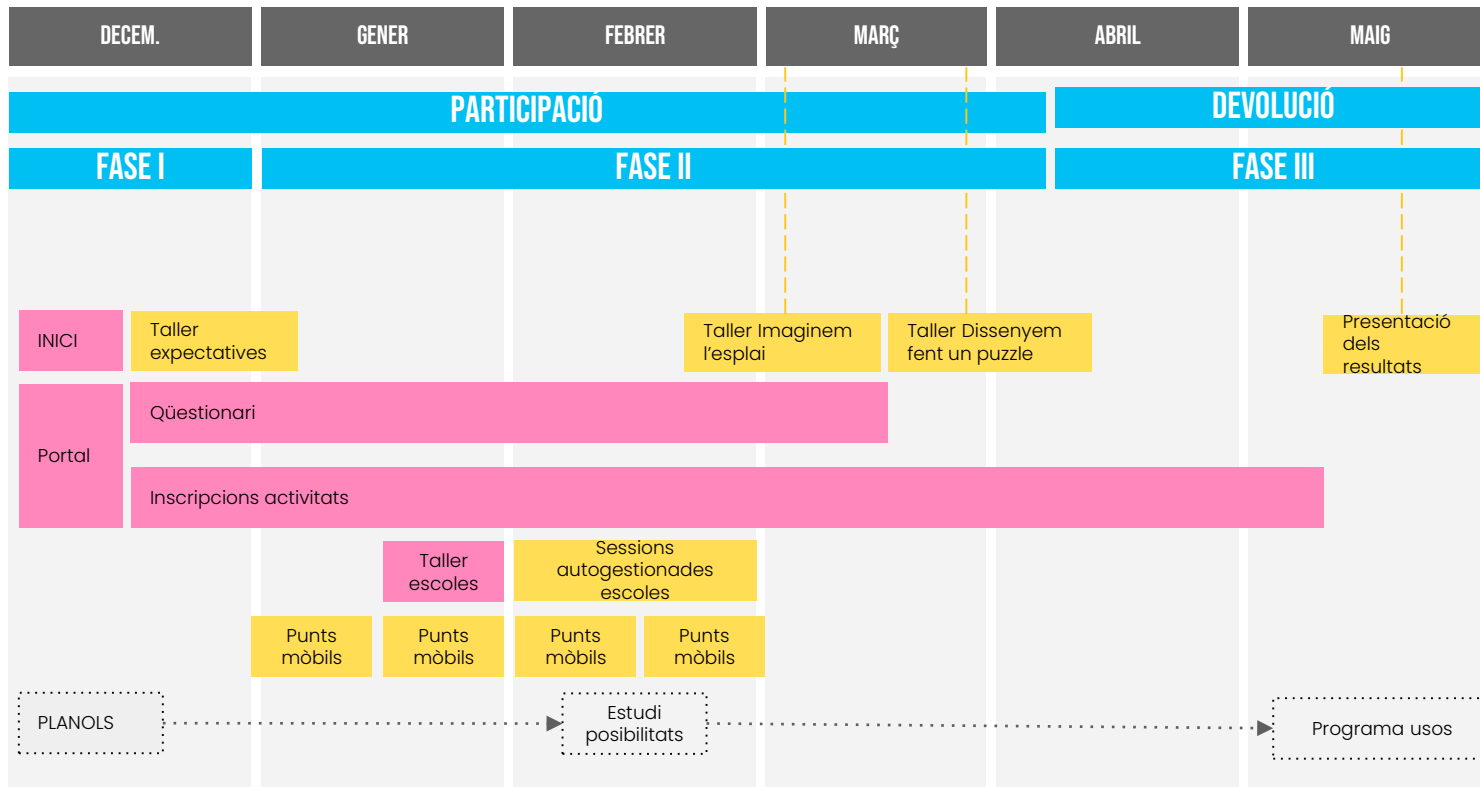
| DECEM. | GENER | FEBRER | MARÇ | ABRIL | MAIG |
|---|---|---|---|---|---|

PARTICIPACIÓ

DEVOLUCIÓ

FASE I

FASE II

FASE III

INICI

Taller expectatives

Taller Imaginem l'esplai

Taller Dissenyem fent un puzzle

Presentació dels resultats

Portal

Qüestionari

Inscripcions activitats

Taller escoles

Sessions autogestionades escoles

Punts mòbils

Punts mòbils

Punts mòbils

Punts mòbils

PLANOLS

Estudi posibilitats

Programa usos